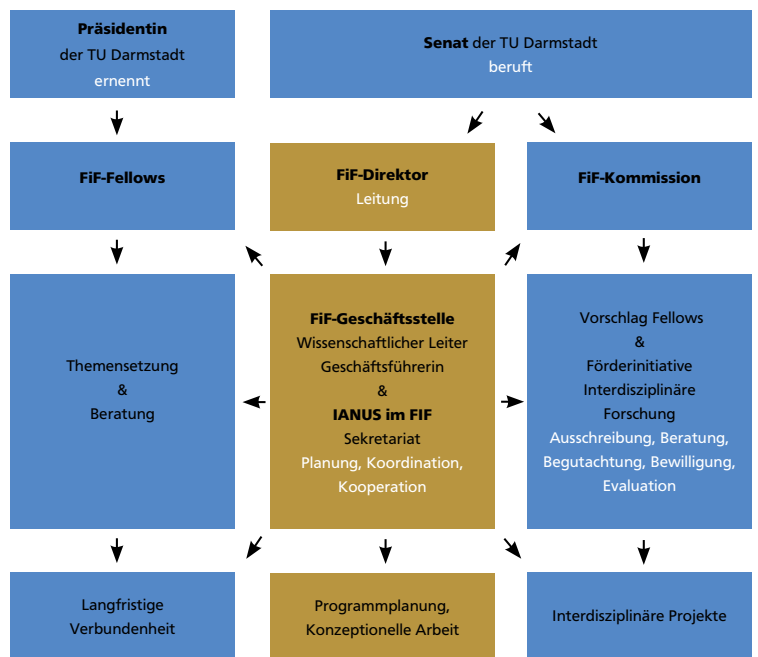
Präsidentin
der TU Darmstadt
ernennt

Senat der TU Darmstadt
beruft

FiF-Fellows

FiF-Direktor
Leitung

FiF-Kommission

Themensetzung
&
Beratung

FiF-Geschäftsstelle
Wissenschaftlicher Leiter
Geschäftsführerin
&
IANUS im FIF
Sekretariat
Planung, Koordination,
Kooperation

Vorschlag Fellows
&
Förderinitiative
Interdisziplinäre
Forschung
Ausschreibung, Beratung,
Begutachtung, Bewilligung,
Evaluation

Langfristige
Verbundenheit

Programmplanung,
Konzeptionelle Arbeit

Interdisziplinäre Projekte